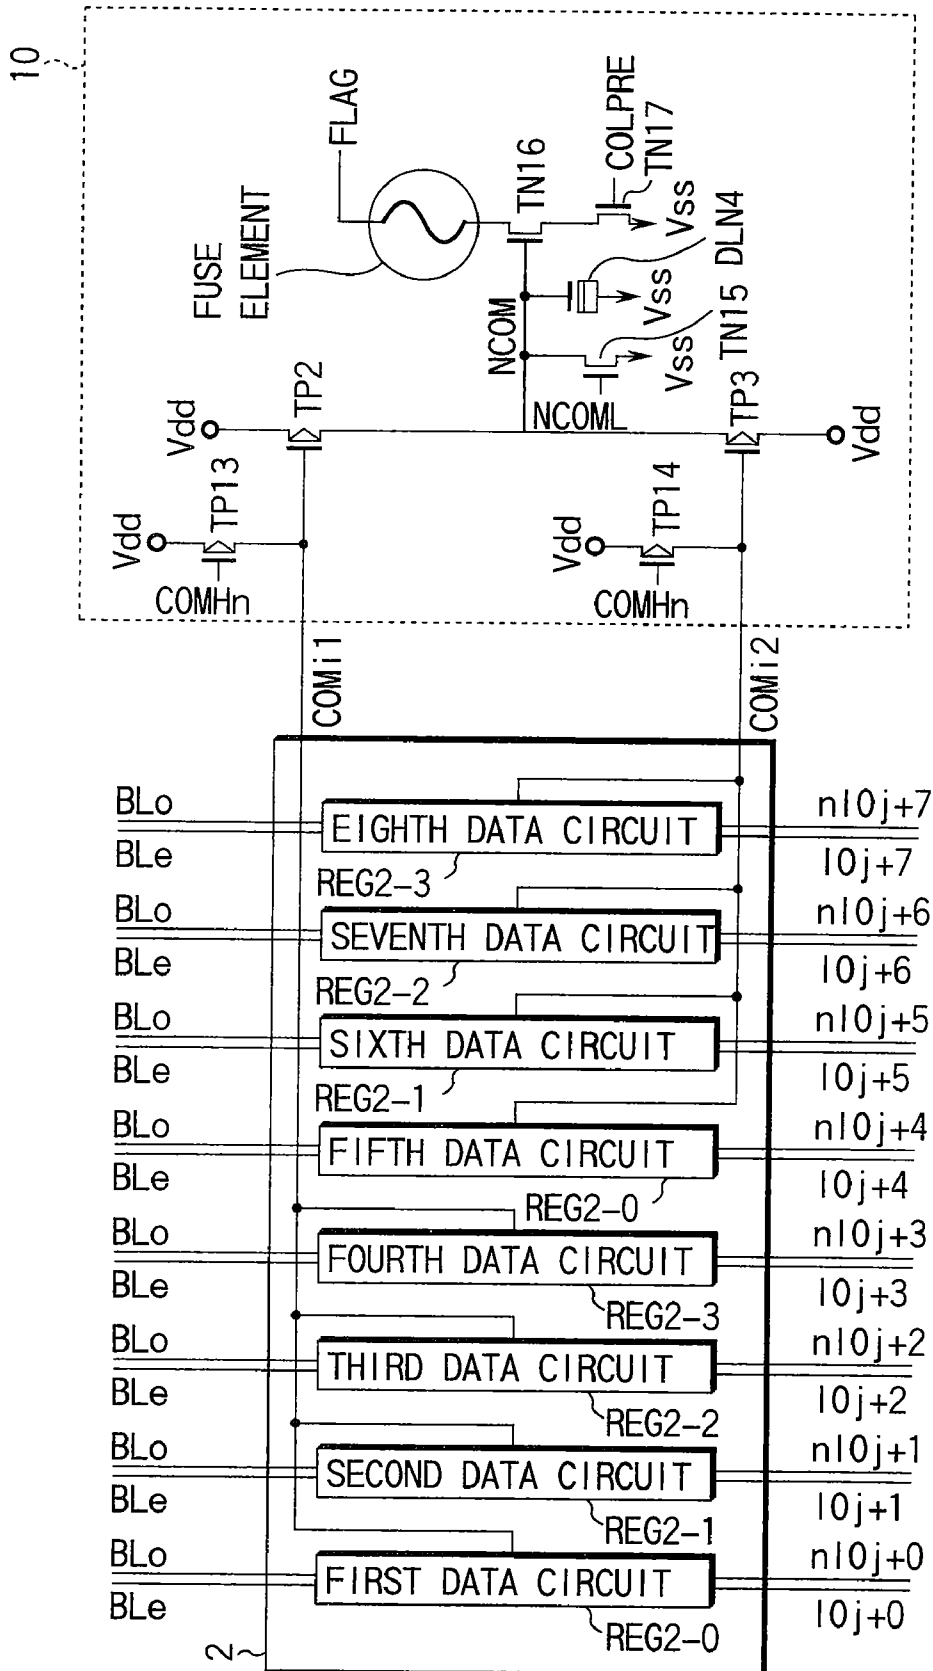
10

FLAG
COLPRE
TN17
TN16
Vss
FUSE ELEMENT
DLN4
Vss
TN15
Vss
NCOM
NCOML
Vdd
TP2
TP3
Vdd
Vdd
TP13
Vdd
TP14
COMHn
COMHn
COMi1
COMi2

BLo
BLe
EIGHTH DATA CIRCUIT
REG2-3
nIOj+7
IOj+7

BLo
BLe
SEVENTH DATA CIRCUIT
REG2-2
nIOj+6
IOj+6

BLo
BLe
SIXTH DATA CIRCUIT
REG2-1
nIOj+5
IOj+5

BLo
BLe
FIFTH DATA CIRCUIT
REG2-0
nIOj+4
IOj+4

BLo
BLe
FOURTH DATA CIRCUIT
REG2-3
nIOj+3
IOj+3

BLo
BLe
THIRD DATA CIRCUIT
REG2-2
nIOj+2
IOj+2

BLo
BLe
SECOND DATA CIRCUIT
REG2-1
nIOj+1
IOj+1

BLo
BLe
FIRST DATA CIRCUIT
REG2-0
nIOj+0
IOj+0

2